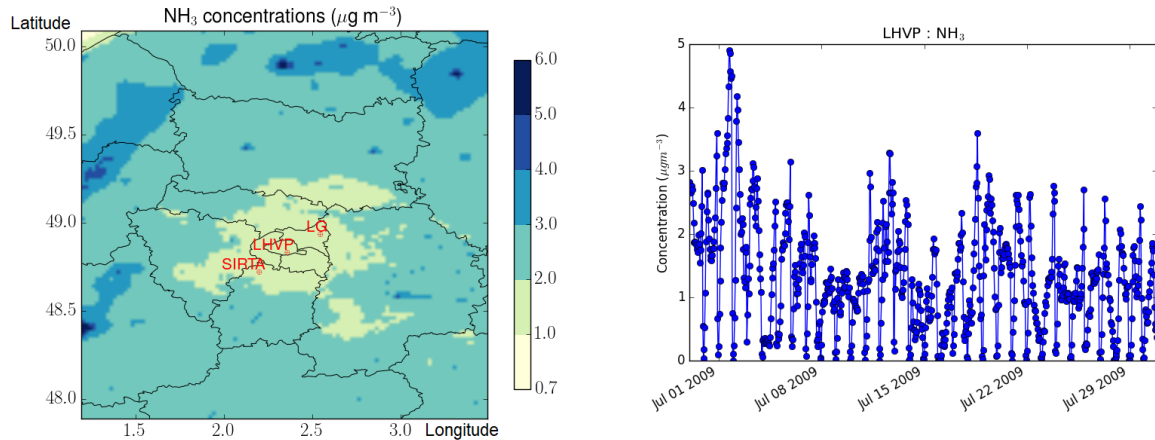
Latitude

$NH_3$ concentrations ($\mu g\ m^{-3}$)

50.0
49.5
49.0
48.5
48.0

LG
LHVP
SIRTA

1.5 2.0 2.5 3.0 Longitude

6.0
5.0
4.0
3.0
2.0
1.0
0.7

LHVP : $NH_3$

Concentration ($\mu g m^{-3}$)

5
4
3
2
1
0

Jul 01 2009
Jul 08 2009
Jul 15 2009
Jul 22 2009
Jul 29 2009